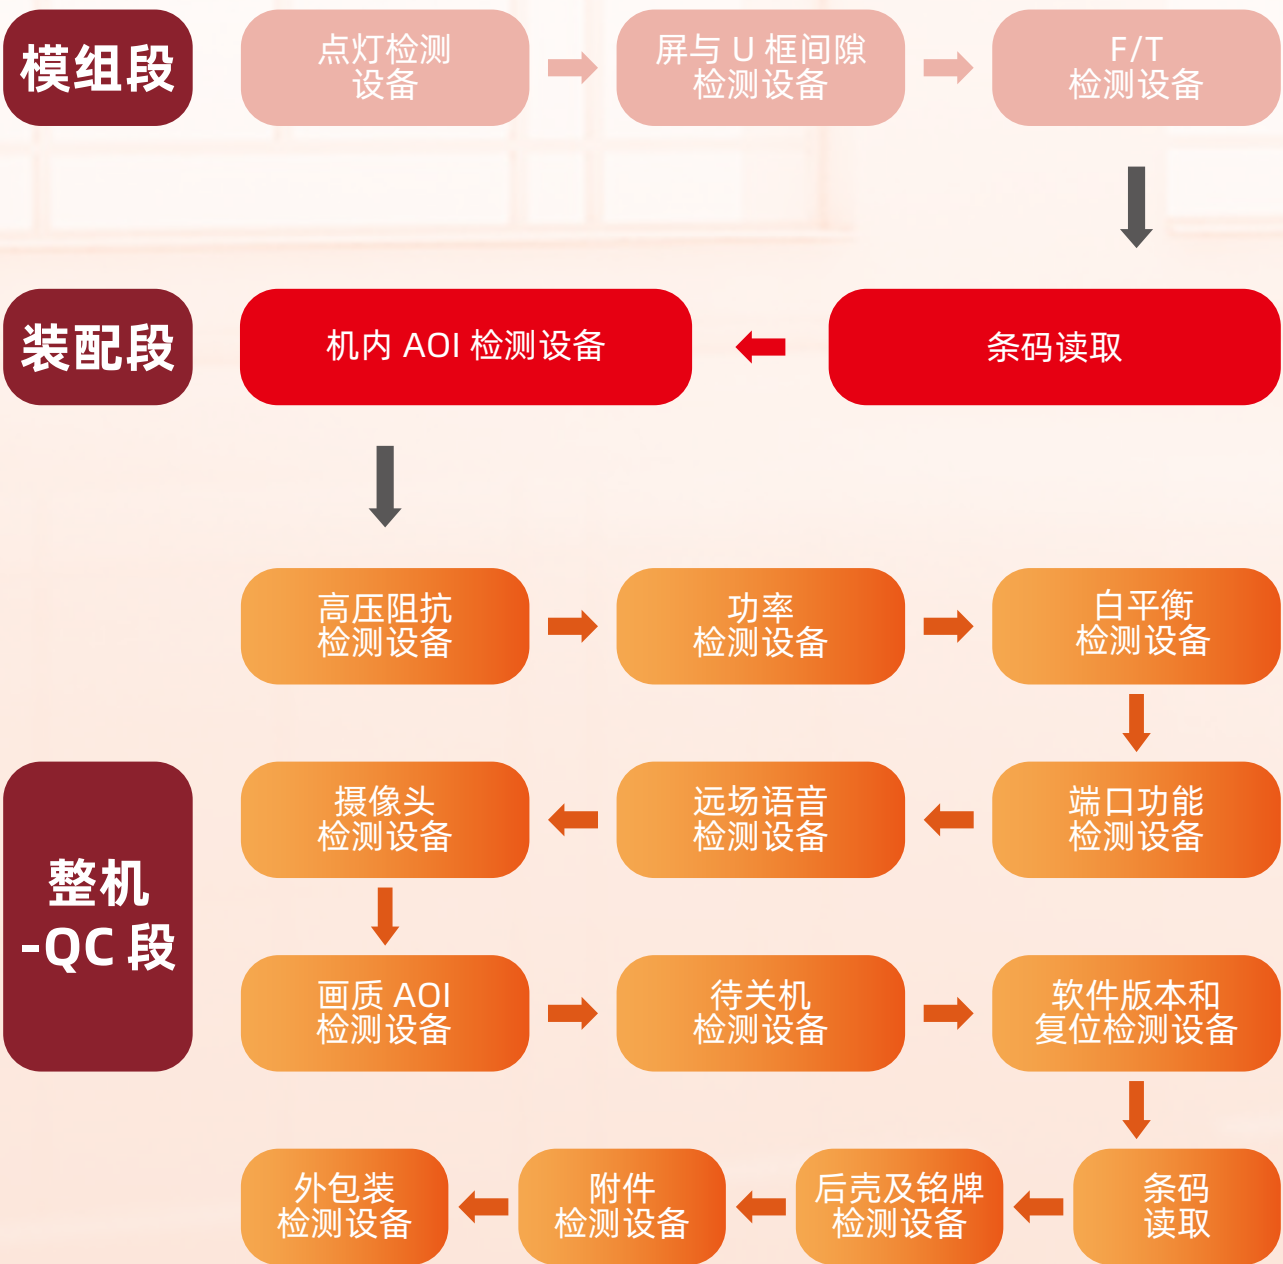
模组段

点灯检测设备

屏与 U 框间隙检测设备

F/T 检测设备

装配段

条码读取

机内 AOI 检测设备

整机-QC 段

高压阻抗检测设备

功率检测设备

白平衡检测设备

端口功能检测设备

远场语音检测设备

摄像头检测设备

画质 AOI 检测设备

待关机检测设备

软件版本和复位检测设备

条码读取

后壳及铭牌检测设备

附件检测设备

外包装检测设备